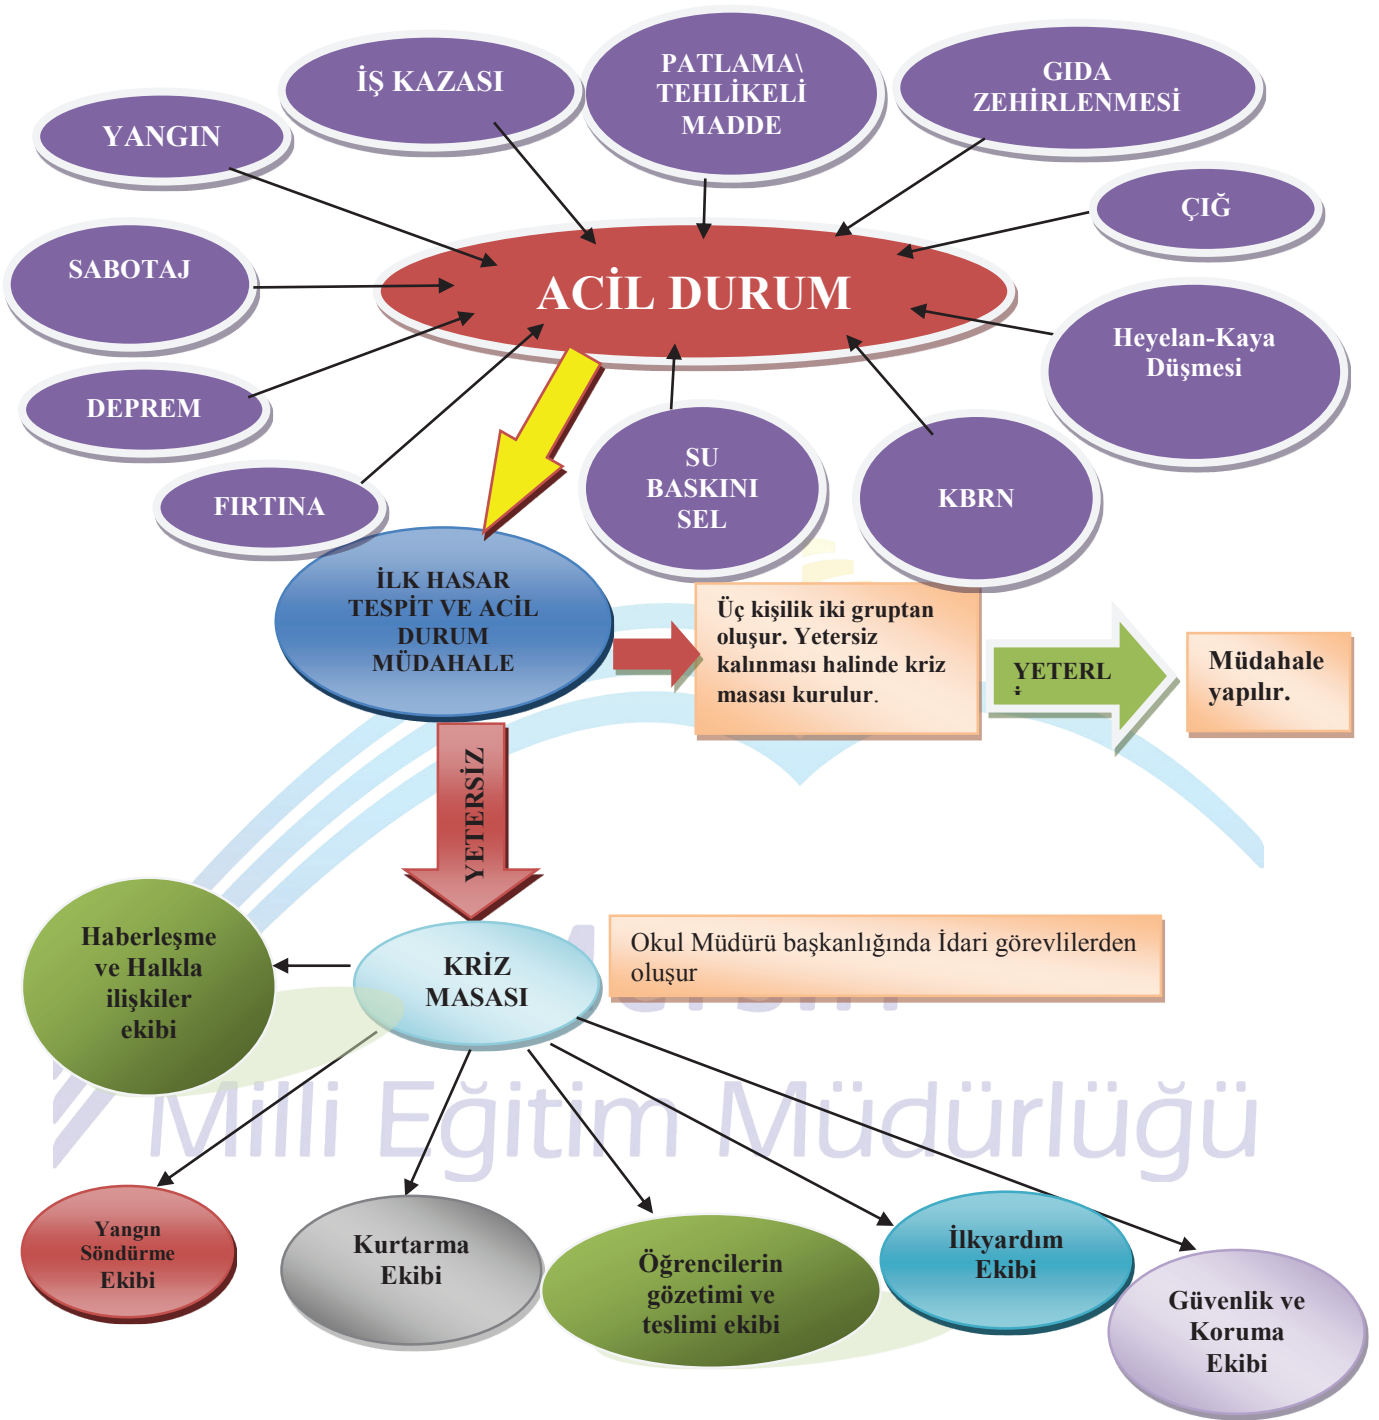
YANGIN

İŞ KAZASI

PATLAMA\ TEHLİKELİ MADDE

GIDA ZEHİRLENMESİ

ÇIĞ

SABOTAJ

ACİL DURUM

Heyelan-Kaya Düşmesi

DEPREM

FIRTINA

SU BASKINI SEL

KBRN

İLK HASAR TESPİT VE ACİL DURUM MÜDAHALE

Üç kişilik iki gruptan oluşur. Yetersiz kalınması halinde kriz masası kurulur.

YETERL :

Müdahale yapılır.

YETERSİZ

Haberleşme ve Halkla ilişkiler ekibi

KRİZ MASASI

Okul Müdürü başkanlığında İdari görevlilerden oluşur

Mersin Milli Eğitim Müdürlüğü

Yangın Söndürme Ekibi

Kurtarma Ekibi

Öğrencilerin gözetimi ve teslimi ekibi

İlkyardım Ekibi

Güvenlik ve Koruma Ekibi